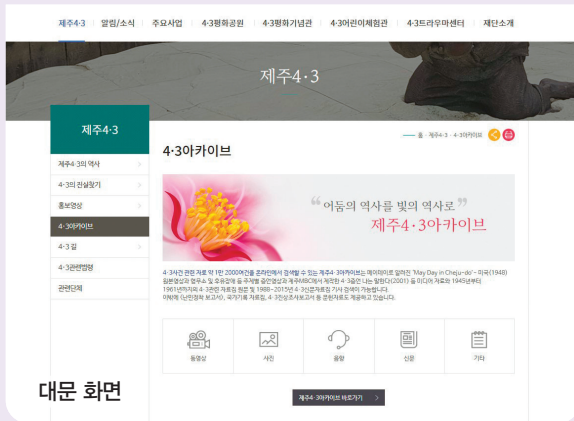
제주4·3 | 알림/소식 | 주요사업 | 4·3평화공원 | 4·3평화기념관 | 4·3어린이체험관 | 4·3트라우마센터 | 재단소개

제주4·3

제주4·3

제주4·3의 역사

4·3의 진실찾기

홍보영상

4·3아카이브

4·3 길

4·3관련법령

관련단체

홈 · 제주4·3 · 4·3아카이브

4·3아카이브

“어둠의 역사를 빛의 역사로”

제주4·3아카이브

4·3사건 관련 자료 약 1만 2000여건을 온라인에서 검색할 수 있는 제주4·3아카이브는 메이데이로 알려진 'May Day in Cheju-do' - 미국(1948) 원본영상과 영주4·3 우승영역 등 주제별 출판영상과 제주MBC에서 제작한 4·3 증언 다큐 일화(2001) 등 미디어 자료와 1945년부터 1961년까지 4·3관련 자료와 원본 및 1988~2015년 4·3 신문기사 검색이 가능합니다. 이밖에 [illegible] 보고서, 국가기록 자료집, 4·3진상조사보고서 등 관련자료도 제공하고 있습니다.

동영상

사진

음향

신문

기타

대문 화면

제주4·3아카이브 바로가기 >